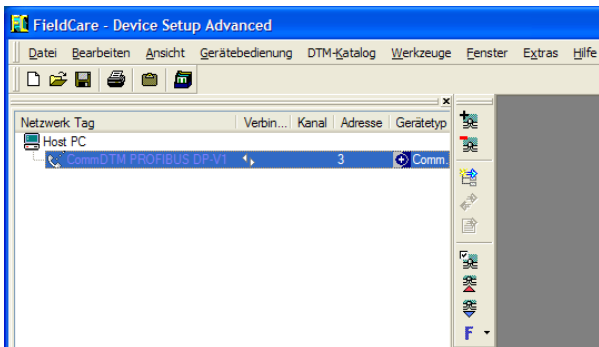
FieldCare - Device Setup Advanced

Datei Bearbeiten Ansicht Gerätebedienung DTM-Katalog Werkzeuge Fenster Extras Hilfe

| Netzwerk Tag | Verbin... | Kanal | Adresse | Gerätetyp |
|---|---|---|---|---|
| Host PC | | | | |
| CommDTM PROFIBUS DP-V1 | | | 3 | Comm. |

F